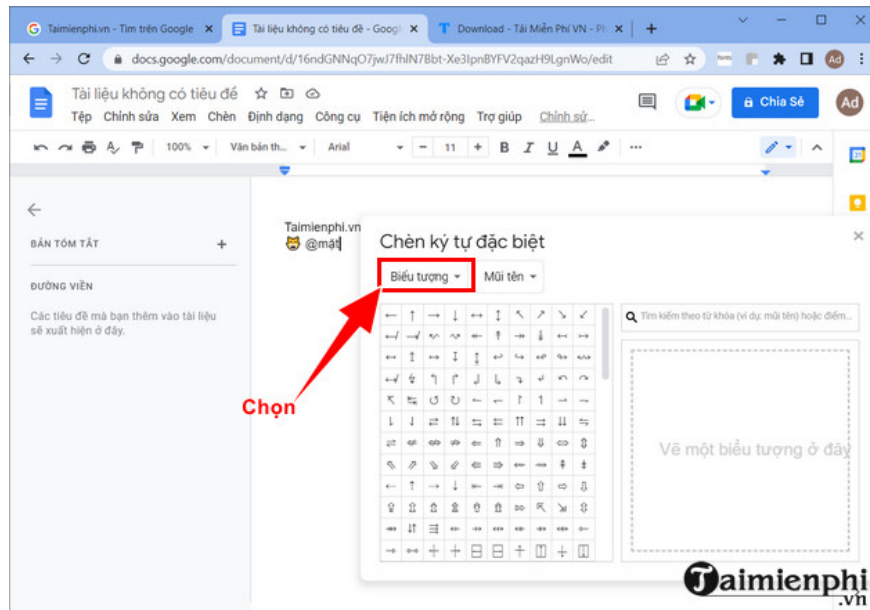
Taimienphi.vn - Tìm trên Google ×
Tài liệu không có tiêu đề - Googl ×
Download - Tải Miễn Phí VN - Ph ×
+
docs.google.com/document/d/16ndGNNqO7jwJ7fhlN7Bbt-Xe3IpnBYFV2qazH9LgnWo/edit
Tài liệu không có tiêu đề
Tệp Chỉnh sửa Xem Chèn Định dạng Công cụ Tiện ích mở rộng Trợ giúp Chỉnh sử...
Chia Sẻ
Ad
100% Văn bản th... Arial 11 B I U A
BẢN TÓM TẮT
ĐƯỜNG VIỀN
Các tiêu đề mà bạn thêm vào tài liệu sẽ xuất hiện ở đây.
Taimienphi.vn
@mặt
Chèn ký tự đặc biệt
Biểu tượng
Mũi tên
Tìm kiếm theo từ khóa (ví dụ: mũi tên) hoặc điểm...
Vẽ một biểu tượng ở đây
Chọn
Taimienphi
.vn